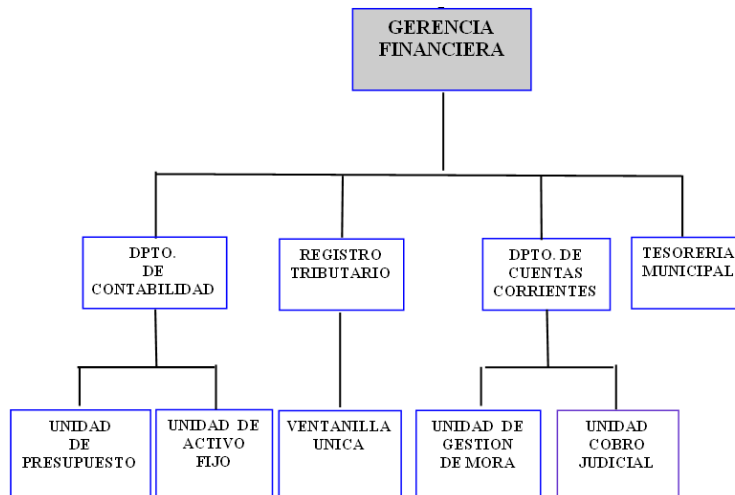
GERENCIA FINANCIERA

DPTO. DE CONTABILIDAD

REGISTRO TRIBUTARIO

DPTO. DE CUENTAS CORRIENTES

TESORERIA MUNICIPAL

UNIDAD DE PRESUPUESTO

UNIDAD DE ACTIVO FIJO

VENTANILLA UNICA

UNIDAD DE GESTION DE MORA

UNIDAD COBRO JUDICIAL